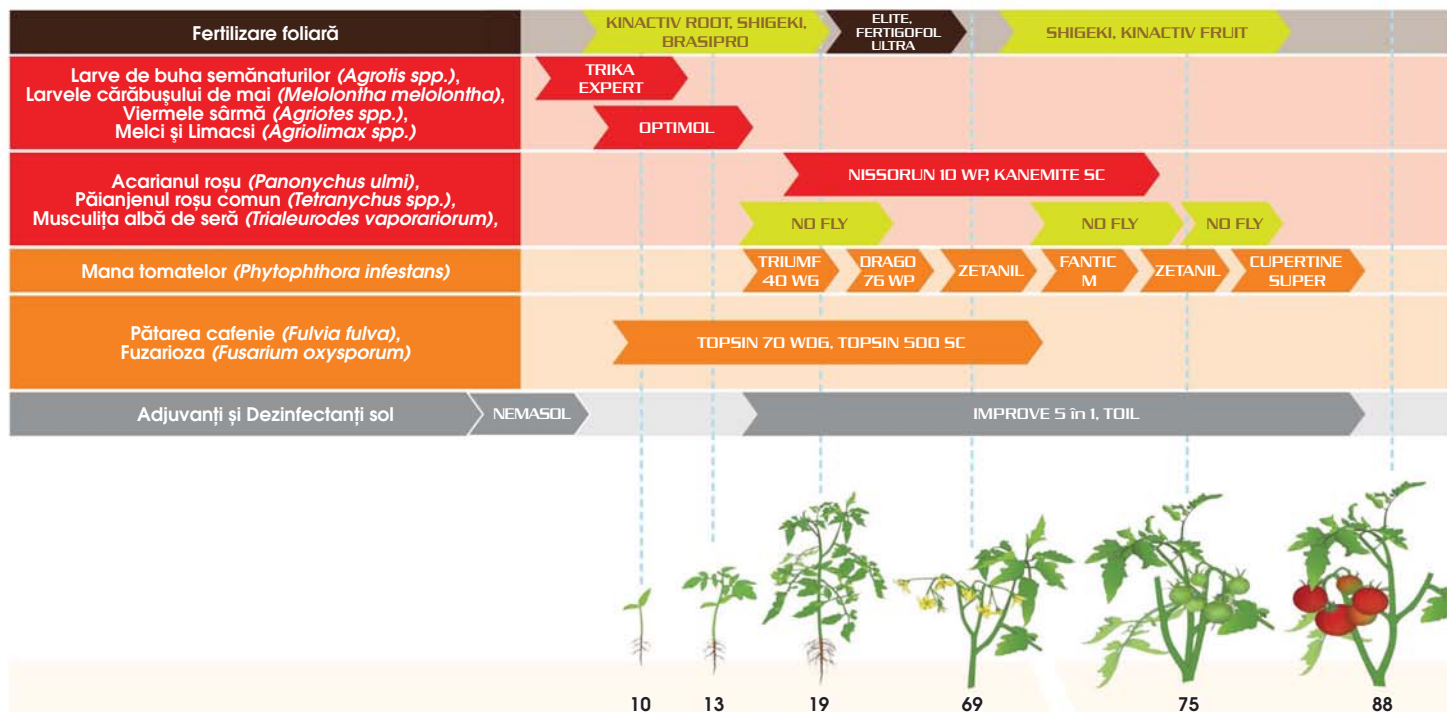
Fertilizare foliară

KINACTIV ROOT, SHIGEKI, BRASIPRO

ELITE, FERTIGOFOL ULTRA

SHIGEKI, KINACTIV FRUIT

Larve de buha semănaturilor (Agrotis spp.), Larvele cărăbușului de mai (Melolontha melolontha), Viermele sârmă (Agriotes spp.), Melci și Limacsi (Agriolimax spp.)

TRIKA EXPERT

OPTIMOL

Acarianul roșu (Panonychus ulmi), Păianjenul roșu comun (Tetranychus spp.), Musculița albă de seră (Trialeurodes vaporariorum),

NISSORUN 10 WP, KANEMITE SC

NO FLY

NO FLY

NO FLY

Mana tomatelor (Phytophthora infestans)

TRIUMF 40 WG

DRAGO 76 WP

ZETANIL

FANTIC M

ZETANIL

CUPERTINE SUPER

Pătarea cafenie (Fulvia fulva), Fuzarioza (Fusarium oxysporum)

TOPSIN 70 WDG, TOPSIN 500 SC

Adjuvanți și Dezinfectanți sol

NEMASOL

IMPROVE 5 în 1, TOIL

10 13 19 69 75 88